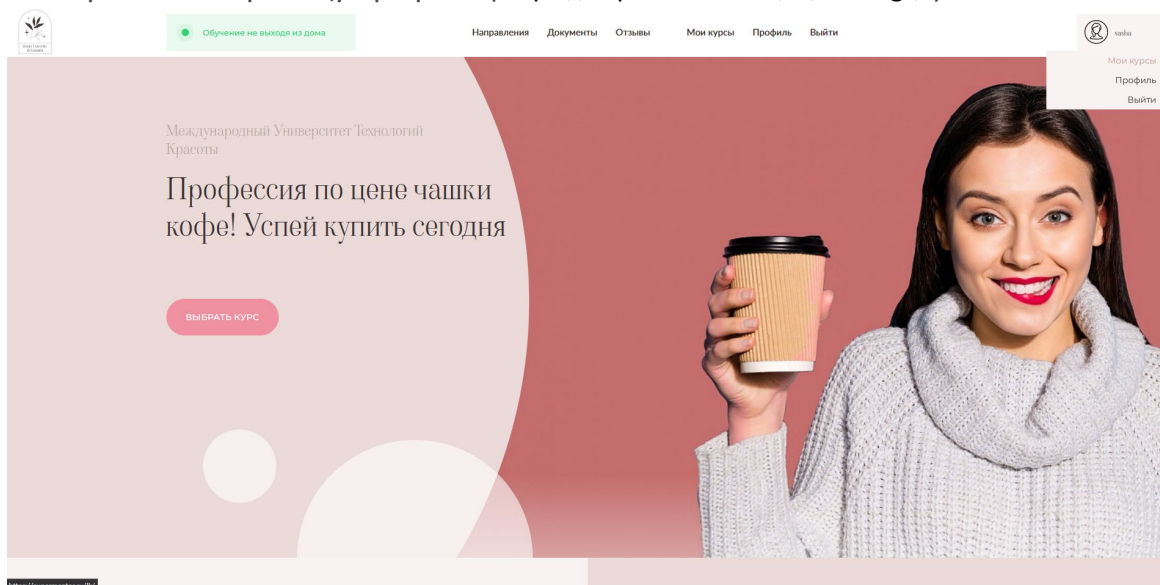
Обучение не выходя из дома

Направления Документы Отзывы Мои курсы Профиль Выйти

sasha

Мои курсы
Профиль
Выйти

Международный Университет Технологий Красоты

Профессия по цене чашки кофе! Успей купить сегодня

ВЫБРАТЬ КУРС